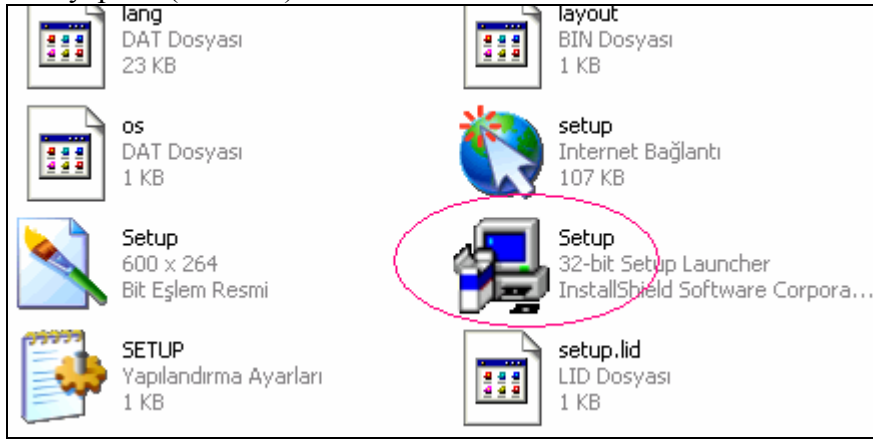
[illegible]

lang
DAT Dosyası
23 KB

layout
BIN Dosyası
1 KB

os
DAT Dosyası
1 KB

setup
Internet Bağlantı
107 KB

Setup
600 x 264
Bit Eşlem Resmi

Setup
32-bit Setup Launcher
InstallShield Software Corpora...

SETUP
Yapılandırma Ayarları
1 KB

setup.lid
LID Dosyası
1 KB